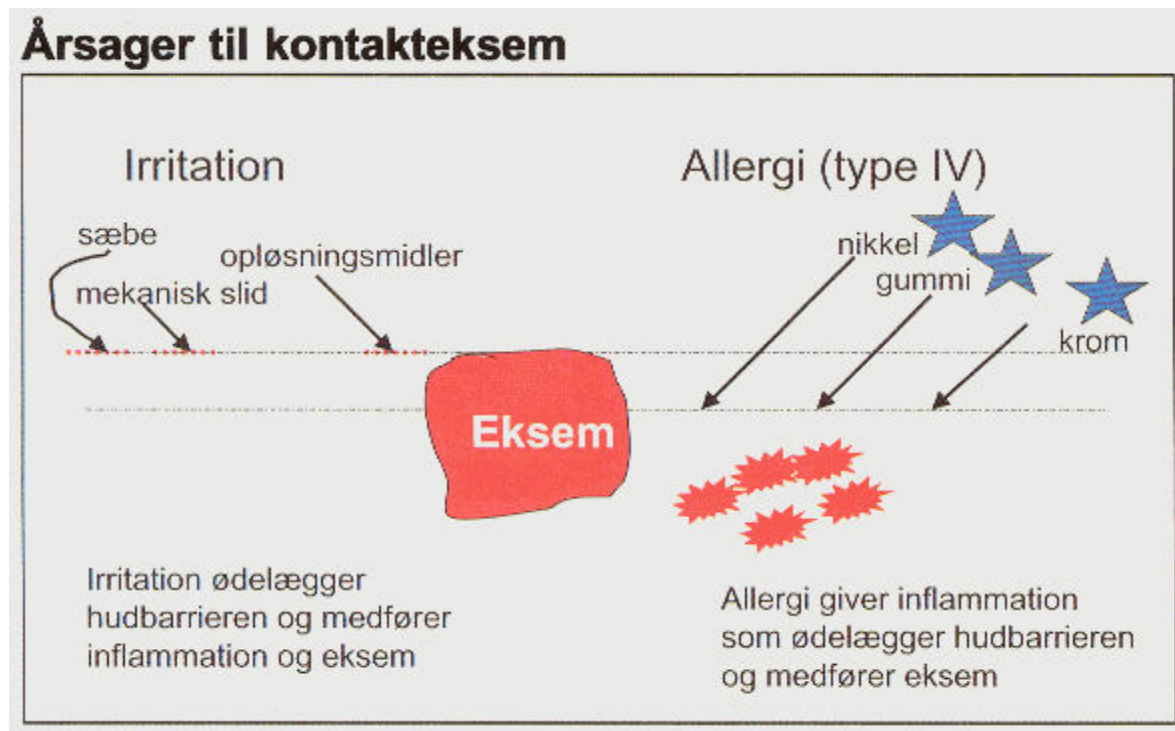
Årsager til kontakteksem

Irritation

Allergi (type IV)

sæbe

opløsningsmidler

mekanisk slid

nikkel

gummi

krom

Eksem

Irritation ødelægger hudbarrieren og medfører inflammation og eksem

Allergi giver inflammation som ødelægger hudbarrieren og medfører eksem